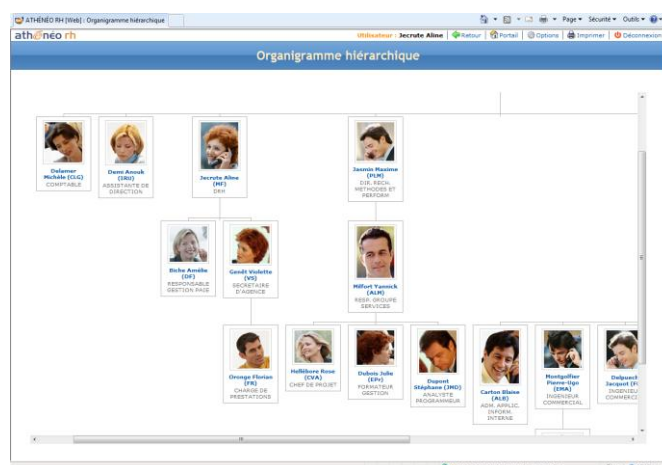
ATHÉNÉO RH [Web] : Organigramme hiérarchique

Page ▾ Sécurité ▾ Outils ▾

athénéo rh

Utilisateur : Jecrute Aline | Retour | Portail | Options | Imprimer | Déconnexion

Organigramme hiérarchique

Delamer Michèle (CLG)
COMPTABLE

Demi Anouk (IRD)
ASSISTANTE DE DIRECTION

Jecrute Aline (MF)
DRH

Jasmin Maxime (PLM)
DIR. RECH. METHODES ET PERFORM

Biche Amélie (DF)
RESPONSABLE GESTION PAIE

Genêt Violette (VS)
SECRETAIRE D'AGENCE

Milfort Yannick (ALM)
RESP. GROUPE SERVICES

Orange Florian (FR)
CHARGE DE PRESTATIONS

Hellébore Rose (CVA)
CHEF DE PROJET

Dubois Julie (EPr)
FORMATEUR GESTION

Dupont Stéphane (JMO)
ANALYSTE PROGRAMMEUR

Carton Blaise (ALB)
ADM. APPLIC. INFORM. INTERNE

Montgolfier Pierre-Ugo (EMA)
INGENIEUR COMMERCIAL

Delpuech Jacquot (F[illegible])
INGENIEUR COMMERCI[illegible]